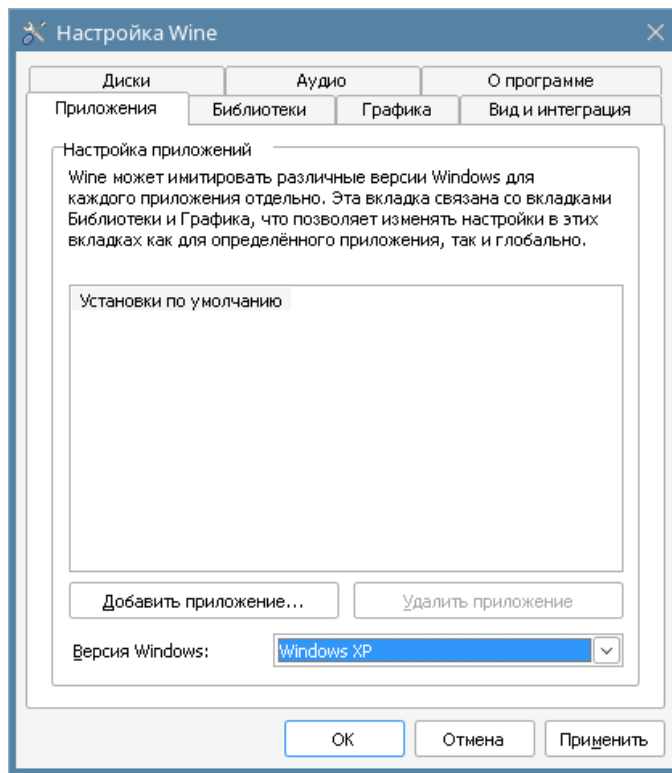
Настройка Wine

Диски
Аудио
О программе
Приложения
Библиотеки
Графика
Вид и интеграция

Настройка приложений

Wine может имитировать различные версии Windows для каждого приложения отдельно. Эта вкладка связана со вкладками Библиотеки и Графика, что позволяет изменять настройки в этих вкладках как для определённого приложения, так и глобально.

Установки по умолчанию

Добавить приложение...
Удалить приложение

Версия Windows:
Windows XP

OK
Отмена
Применить